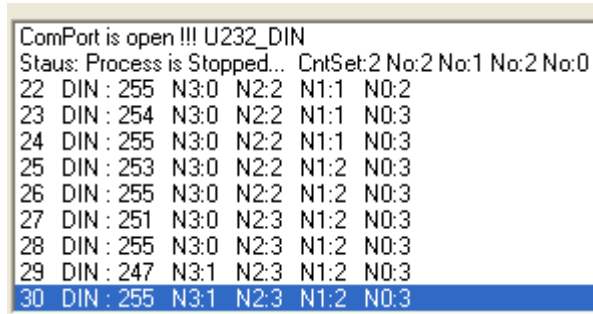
ComPort is open !!! U232_DIN
Staus: Process is Stopped... CntSet:2 No:2 No:1 No:2 No:0
22 DIN : 255 N3:0 N2:2 N1:1 N0:2
23 DIN : 254 N3:0 N2:2 N1:1 N0:3
24 DIN : 255 N3:0 N2:2 N1:1 N0:3
25 DIN : 253 N3:0 N2:2 N1:2 N0:3
26 DIN : 255 N3:0 N2:2 N1:2 N0:3
27 DIN : 251 N3:0 N2:3 N1:2 N0:3
28 DIN : 255 N3:0 N2:3 N1:2 N0:3
29 DIN : 247 N3:1 N2:3 N1:2 N0:3
30 DIN : 255 N3:1 N2:3 N1:2 N0:3